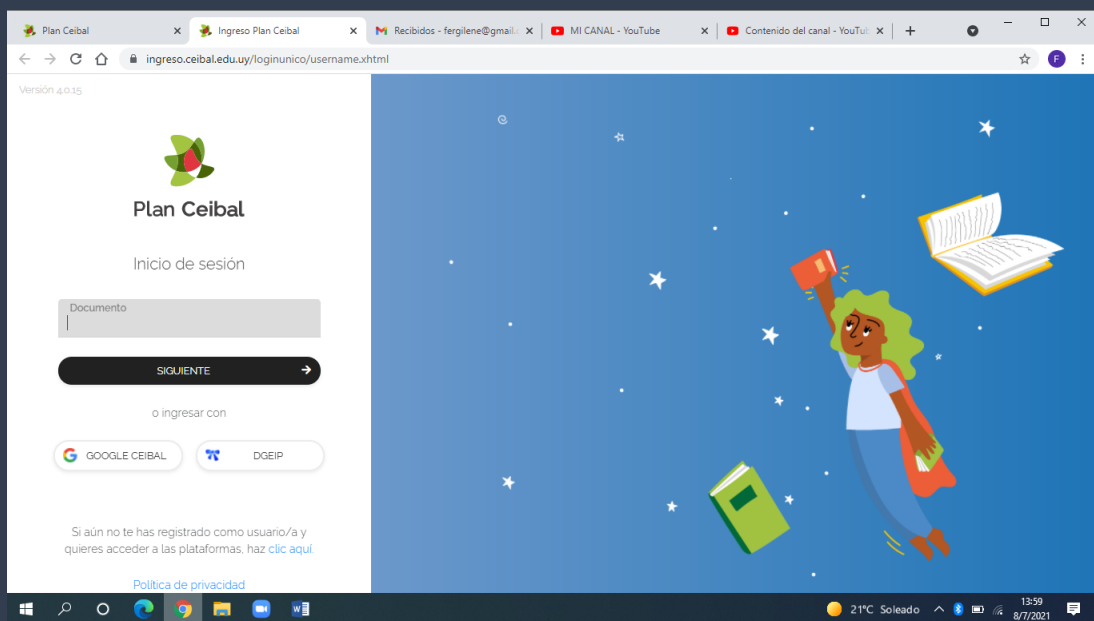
Plan Ceibal
Ingreso Plan Ceibal
Recibidos - fergilene@gmail.
MI CANAL - YouTube
Contenido del canal - YouTu

ingreso.ceibal.edu.uy/loginunico/username.xhtml

Versión 4.0.15

Plan Ceibal

Inicio de sesión

Documento

SIGUIENTE

o ingresar con

GOOGLE CEIBAL

DGEIP

Si aún no te has registrado como usuario/a y quieres acceder a las plataformas, haz clic aquí.

Política de privacidad

21°C Soleado

13:59
8/7/2021